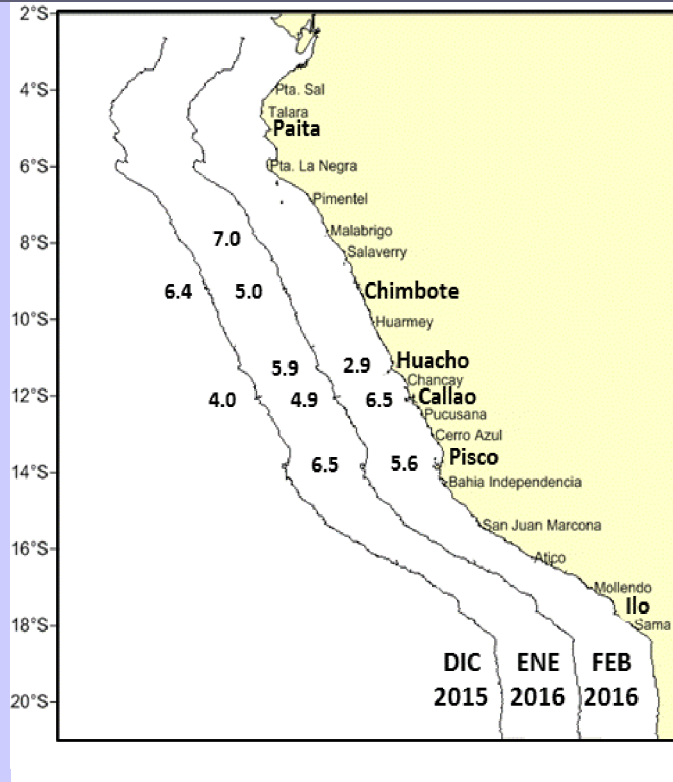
2°S
4°S
6°S
8°S
10°S
12°S
14°S
16°S
18°S
20°S

Pta. Sal
Talara
Paita
Pta. La Negra
Pimentel
Malabrigo
Salaverry
Chimbote
Huarmey
Huacho
Chancay
Callao
Pucusana
Cerro Azul
Pisco
Bahia Independencia
San Juan Marcona
Atico
Mollendo
Ilo
Sama

7.0
6.4
5.0
5.9
2.9
4.0
4.9
6.5
6.5
5.6

DIC 2015
ENE 2016
FEB 2016